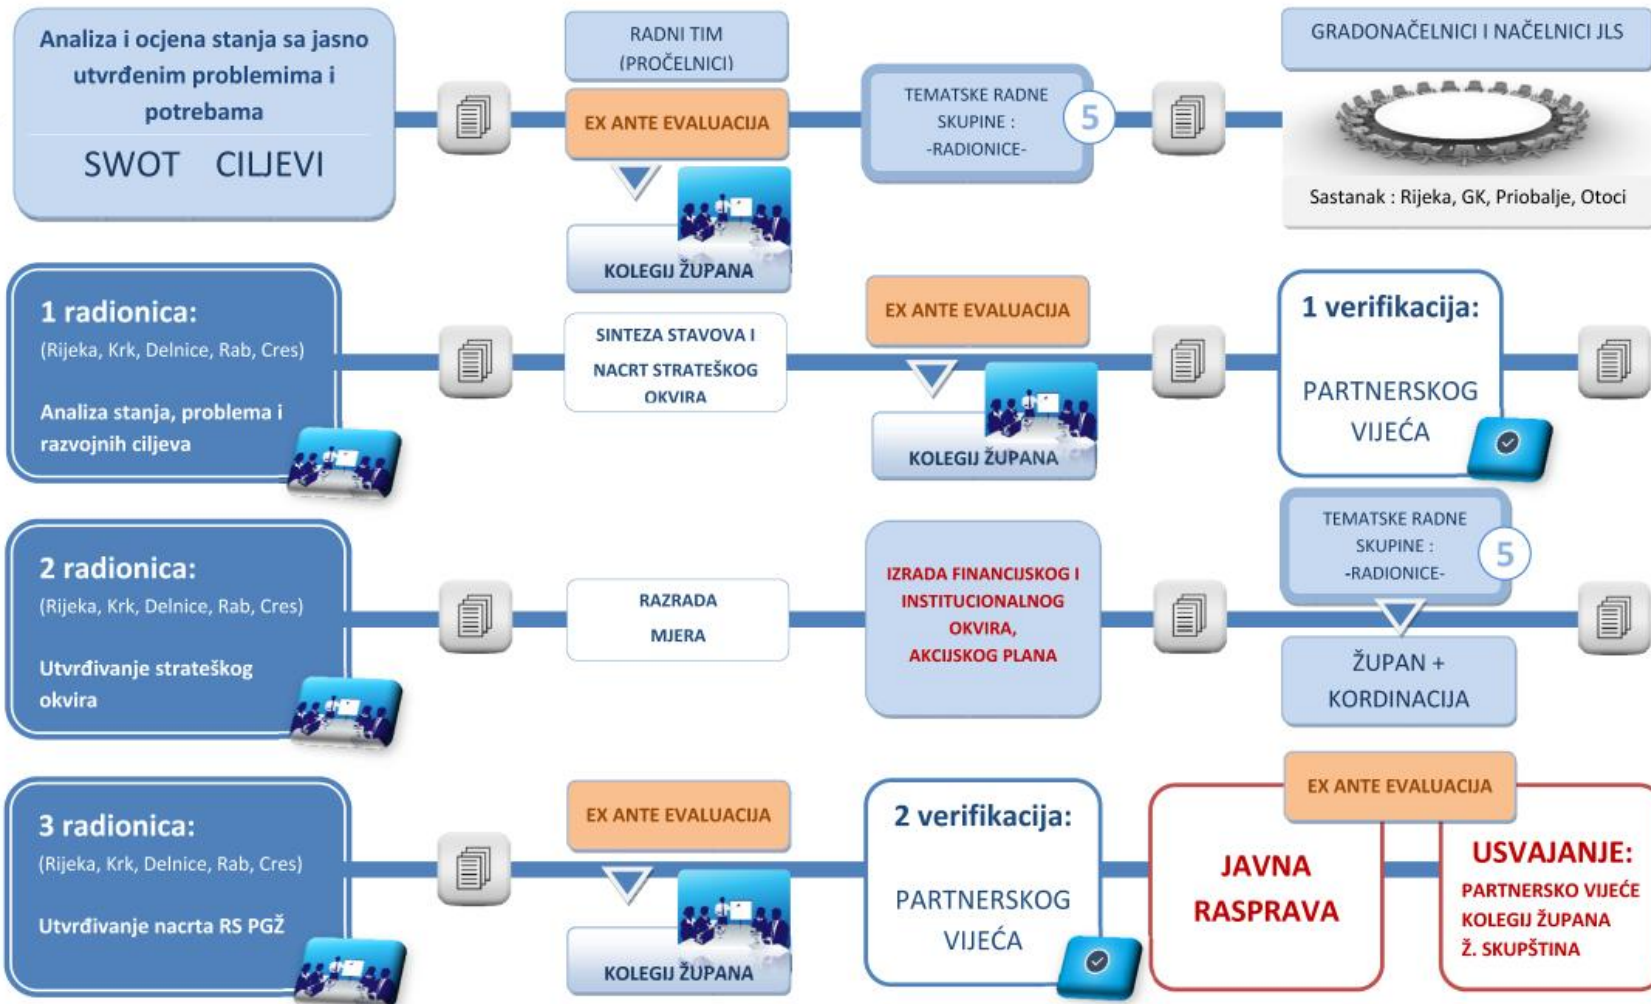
Analiza i ocjena stanja sa jasno utvrđenim problemima i potrebama

SWOT CILJEVI

RADNI TIM (PROČELNICI)

EX ANTE EVALUACIJA

KOLEGIJ ŽUPANA

TEMATSKE RADNE SKUPINE : -RADIONICE-

5

GRADONAČELNICI I NAČELNICI JLS

Sastanak : Rijeka, GK, Priobalje, Otoci

1 radionica:
(Rijeka, Krk, Delnice, Rab, Cres)
Analiza stanja, problema i razvojnih ciljeva

SINTEZA STAVOVA I NACRT STRATEŠKOG OKVIRA

EX ANTE EVALUACIJA

KOLEGIJ ŽUPANA

1 verifikacija:
PARTNERSKOG VIJEĆA

2 radionica:
(Rijeka, Krk, Delnice, Rab, Cres)
Utvrđivanje strateškog okvira

RAZRADA MJERA

IZRADA FINANCIJSKOG I INSTITUCIONALNOG OKVIRA, AKCIJSKOG PLANA

TEMATSKE RADNE SKUPINE : -RADIONICE-

5

ŽUPAN + KORDINACIJA

3 radionica:
(Rijeka, Krk, Delnice, Rab, Cres)
Utvrđivanje nacrta RS PGŽ

EX ANTE EVALUACIJA

KOLEGIJ ŽUPANA

2 verifikacija:
PARTNERSKOG VIJEĆA

JAVNA RASPRAVA

EX ANTE EVALUACIJA

USVAJANJE:
PARTNERSKO VIJEĆE
KOLEGIJ ŽUPANA
Ž. SKUPŠTINA